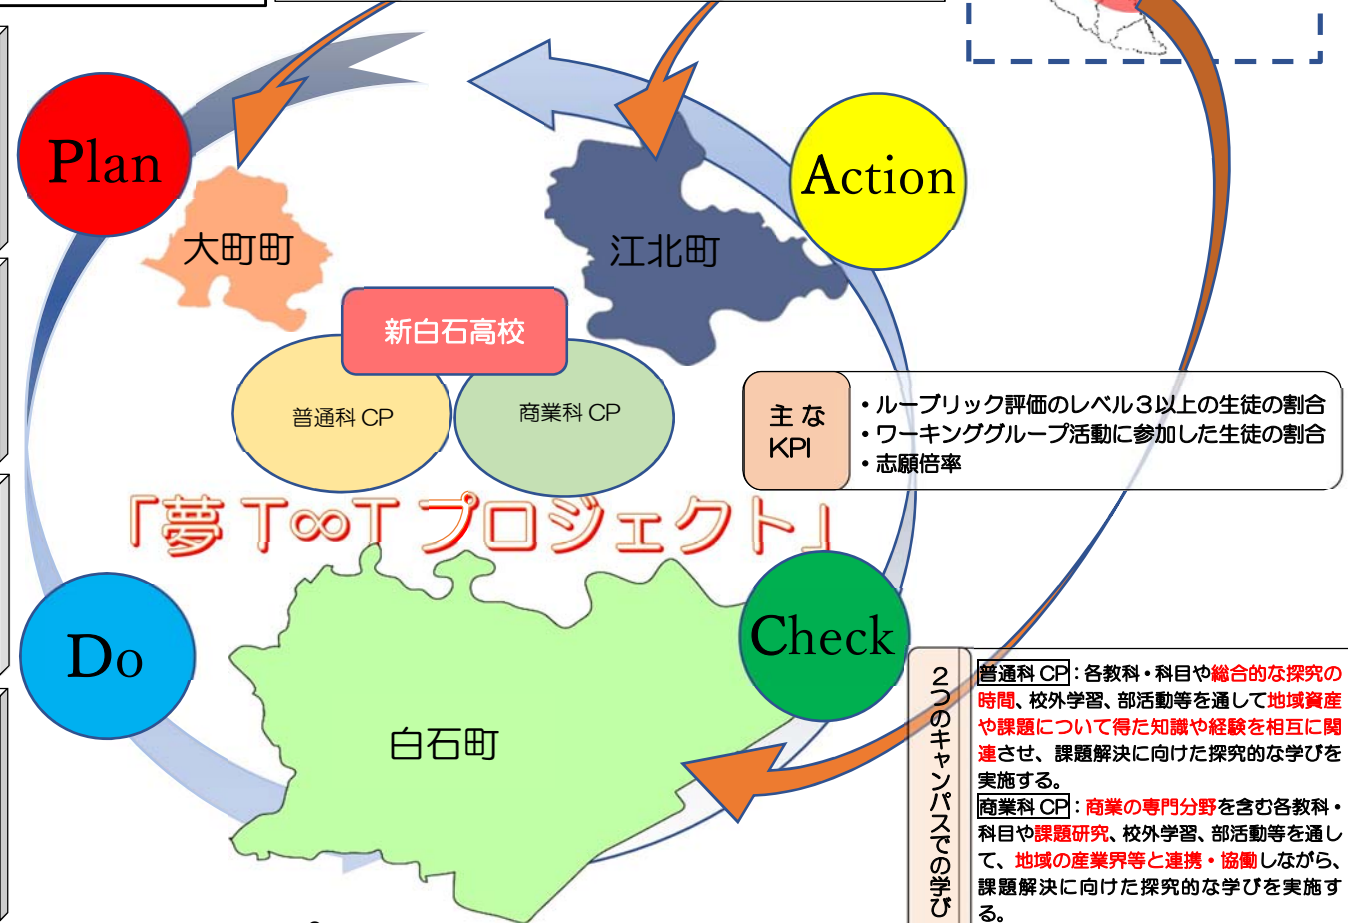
Plan

Action

大町町

江北町

新白石高校

普通科 CP

商業科 CP

主な KPI

・ルーブリック評価のレベル３以上の生徒の割合
・ワーキンググループ活動に参加した生徒の割合
・志願倍率

「夢 T∞T プロジェクト」

Do

Check

白石町

２つのキャンパスでの学び

普通科 CP：各教科・科目や総合的な探究の時間、校外学習、部活動等を通して地域資産や課題について得た知識や経験を相互に関連させ、課題解決に向けた探究的な学びを実施する。

商業科 CP：商業の専門分野を含む各教科・科目や課題研究、校外学習、部活動等を通して、地域の産業界等と連携・協働しながら、課題解決に向けた探究的な学びを実施する。